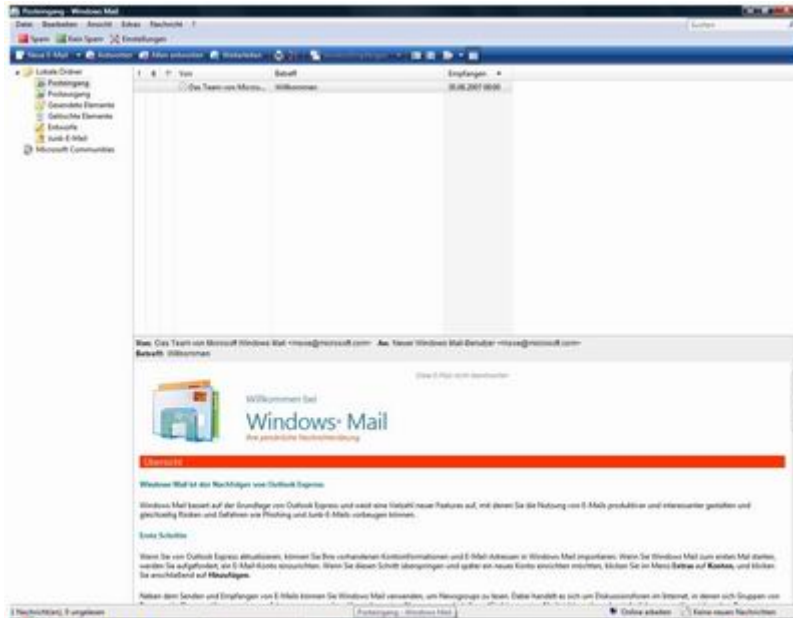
Posteingang - Windows Mail

Datei Bearbeiten Ansicht Extras Nachricht ?

Suchen

Spam Kein Spam Einstellungen

Neue E-Mail Antworten Allen antworten Weiterleiten

Lokale Ordner
Posteingang
Postausgang
Gesendete Elemente
Gelöschte Elemente
Entwürfe
Junk-E-Mail
Microsoft Communities

! Von Betreff Empfangen

Das Team von Micro... Willkommen 05.06.2007 08:00

Von: Das Team von Microsoft Windows Mail <msoe@microsoft.com> An: Neuer Windows Mail-Benutzer <msoe@microsoft.com>
Betreff: Willkommen

Diese E-Mail nicht beantworten

Willkommen bei

Windows Mail

Ihre persönliche Nachrichtenlösung

Übersicht

Windows Mail ist der Nachfolger von Outlook Express

Windows Mail basiert auf der Grundlage von Outlook Express und weist eine Vielzahl neuer Features auf, mit denen Sie die Nutzung von E-Mails produktiver und interessanter gestalten und gleichzeitig Risiken und Gefahren wie Phishing und Junk-E-Mails vorbeugen können.

Erste Schritte

Wenn Sie von Outlook Express aktualisieren, können Sie Ihre vorhandenen Kontoinformationen und E-Mail-Adressen in Windows Mail importieren. Wenn Sie Windows Mail zum ersten Mal starten, werden Sie aufgefordert, ein E-Mail-Konto einzurichten. Wenn Sie diesen Schritt überspringen und später ein neues Konto einrichten möchten, klicken Sie im Menü Extras auf Konten, und klicken Sie anschließend auf Hinzufügen.

Neben dem Senden und Empfangen von E-Mails können Sie Windows Mail verwenden, um Newsgroups zu lesen. Dabei handelt es sich um Diskussionsforen im Internet, in denen sich Gruppen von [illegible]

1 Nachricht(en), 0 ungelesen Posteingang - Windows Mail Online arbeiten Keine neuen Nachrichten